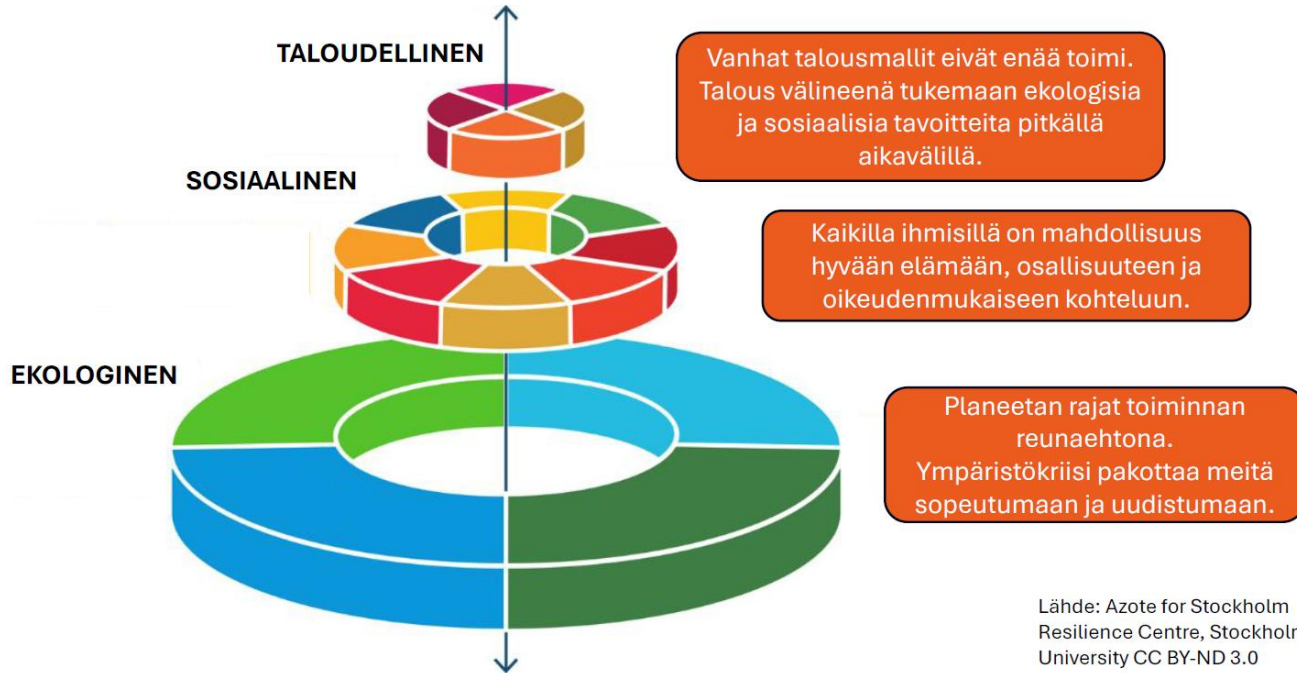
TALOUDELLINEN

Vanhat talousmallit eivät enää toimi. Talous välineenä tukemaan ekologisia ja sosiaalisia tavoitteita pitkällä aikavälillä.

SOSIAALINEN

Kaikilla ihmisillä on mahdollisuus hyvään elämään, osallisuuteen ja oikeudenmukaiseen kohteluun.

EKOLOGINEN

Planeetan rajat toiminnan reunaehtona. Ympäristökriisi pakottaa meitä sopeutumaan ja uudistumaan.

Lähde: Azote for Stockholm Resilience Centre, Stockholm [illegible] University CC BY-ND 3.0